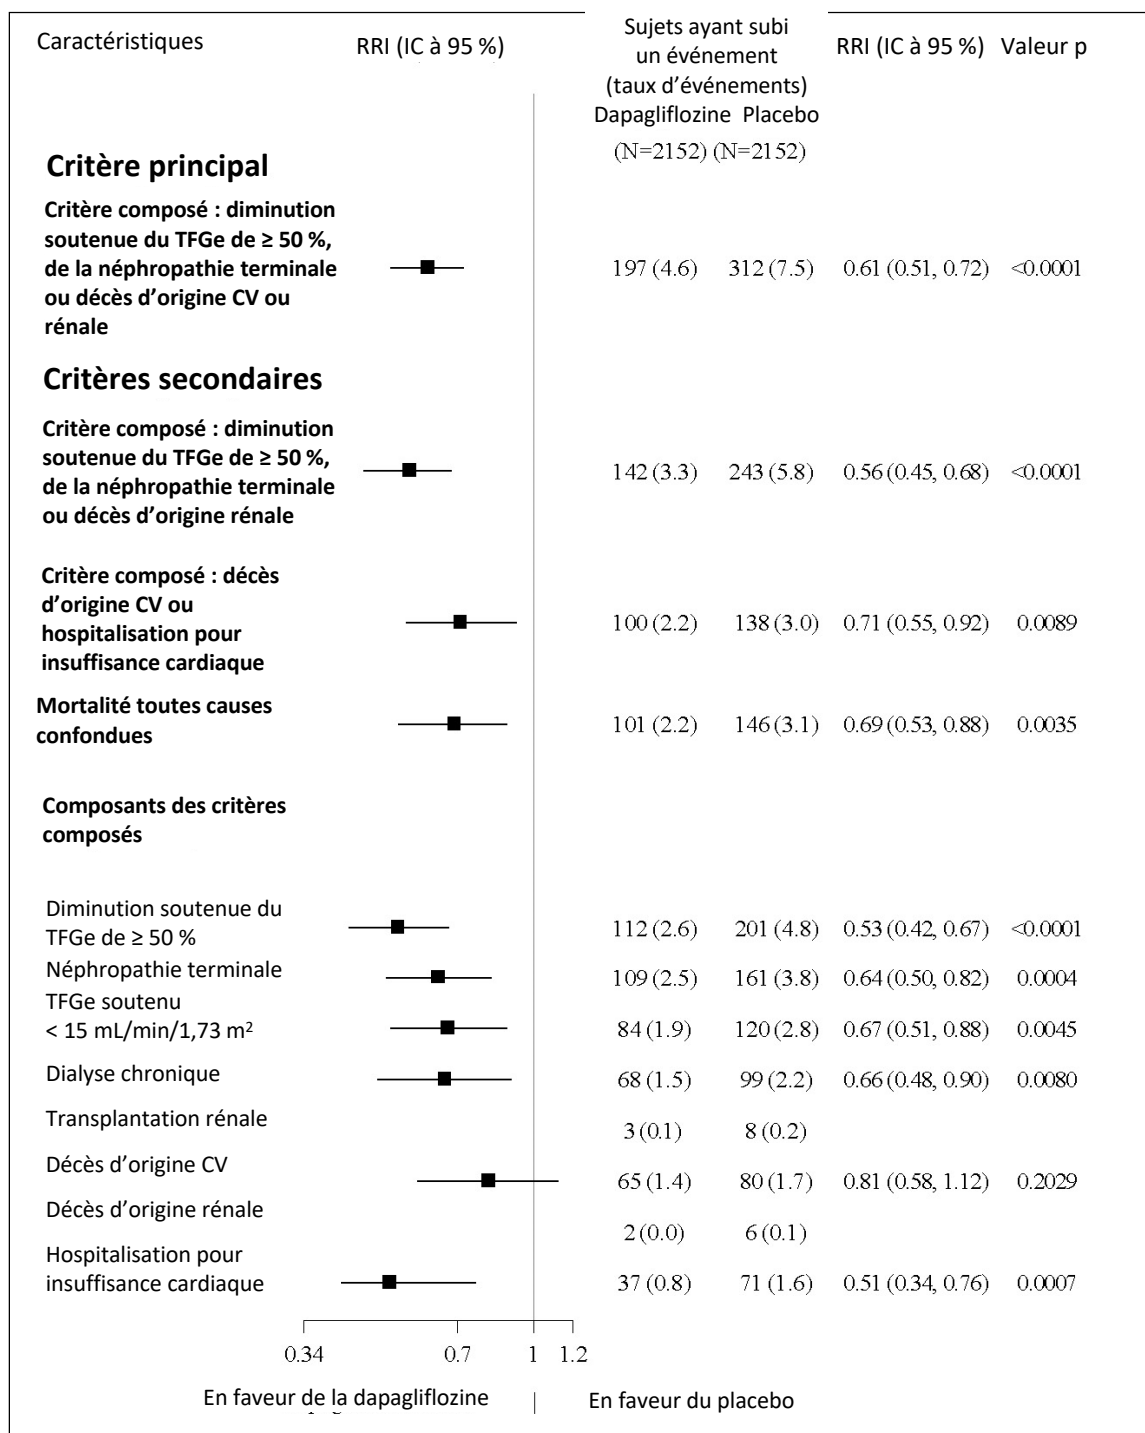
| Caractéristiques | RRI (IC à 95 %) | Sujets ayant subi un événement (taux d'événements) Dapagliflozine (N=2152) | Placebo (N=2152) | RRI (IC à 95 %) | Valeur p |
|---|---|---|---|---|---|
| **Critère principal** | | | | | |
| **Critère composé : diminution soutenue du TFGe de ≥ 50 %, de la néphropathie terminale ou décès d'origine CV ou rénale** | | 197 (4.6) | 312 (7.5) | 0.61 (0.51, 0.72) | <0.0001 |
| **Critères secondaires** | | | | | |
| **Critère composé : diminution soutenue du TFGe de ≥ 50 %, de la néphropathie terminale ou décès d'origine rénale** | | 142 (3.3) | 243 (5.8) | 0.56 (0.45, 0.68) | <0.0001 |
| **Critère composé : décès d'origine CV ou hospitalisation pour insuffisance cardiaque** | | 100 (2.2) | 138 (3.0) | 0.71 (0.55, 0.92) | 0.0089 |
| **Mortalité toutes causes confondues** | | 101 (2.2) | 146 (3.1) | 0.69 (0.53, 0.88) | 0.0035 |
| **Composants des critères composés** | | | | | |
| Diminution soutenue du TFGe de ≥ 50 % | | 112 (2.6) | 201 (4.8) | 0.53 (0.42, 0.67) | <0.0001 |
| Néphropathie terminale | | 109 (2.5) | 161 (3.8) | 0.64 (0.50, 0.82) | 0.0004 |
| TFGe soutenu < 15 mL/min/1,73 m² | | 84 (1.9) | 120 (2.8) | 0.67 (0.51, 0.88) | 0.0045 |
| Dialyse chronique | | 68 (1.5) | 99 (2.2) | 0.66 (0.48, 0.90) | 0.0080 |
| Transplantation rénale | | 3 (0.1) | 8 (0.2) | | |
| Décès d'origine CV | | 65 (1.4) | 80 (1.7) | 0.81 (0.58, 1.12) | 0.2029 |
| Décès d'origine rénale | | 2 (0.0) | 6 (0.1) | | |
| Hospitalisation pour insuffisance cardiaque | | 37 (0.8) | 71 (1.6) | 0.51 (0.34, 0.76) | 0.0007 |

0.34 0.7 1 1.2

En faveur de la dapagliflozine | En faveur du placebo